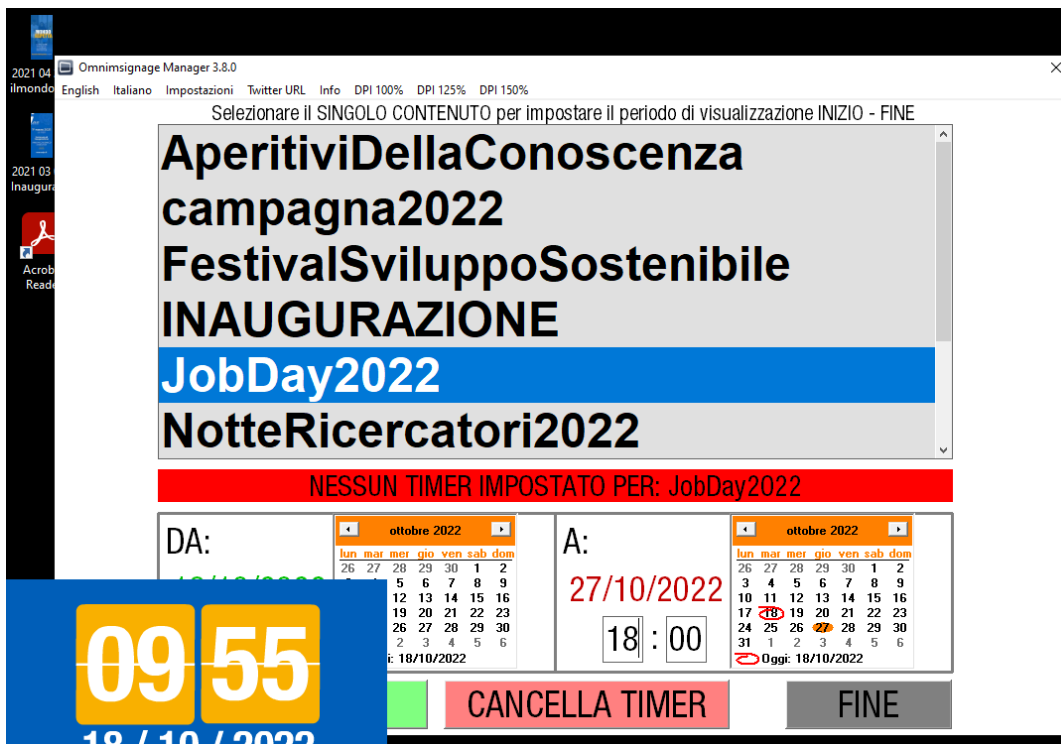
2021 04
ilmondo

2021 03
Inaugura

Acrob
Reade

Omnimsignage Manager 3.8.0

English Italiano Impostazioni Twitter URL Info DPI 100% DPI 125% DPI 150%

Selezionare il SINGOLO CONTENUTO per impostare il periodo di visualizzazione INIZIO - FINE

AperitiviDellaConoscenza
campagna2022
FestivalSviluppoSostenibile
INAUGURAZIONE
JobDay2022
NotteRicercatori2022

NESSUN TIMER IMPOSTATO PER: JobDay2022

DA:

ottobre 2022

| lun | mar | mer | gio | ven | sab | dom |
|---|---|---|---|---|---|---|
| 26 | 27 | 28 | 29 | 30 | 1 | 2 |
| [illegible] | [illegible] | 5 | 6 | 7 | 8 | 9 |
| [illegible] | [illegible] | 12 | 13 | 14 | 15 | 16 |
| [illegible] | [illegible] | 19 | 20 | 21 | 22 | 23 |
| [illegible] | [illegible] | 26 | 27 | 28 | 29 | 30 |
| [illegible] | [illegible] | 2 | 3 | 4 | 5 | 6 |

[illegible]i: 18/10/2022

A:

27/10/2022

18 : 00

ottobre 2022

| lun | mar | mer | gio | ven | sab | dom |
|---|---|---|---|---|---|---|
| 26 | 27 | 28 | 29 | 30 | 1 | 2 |
| 3 | 4 | 5 | 6 | 7 | 8 | 9 |
| 10 | 11 | 12 | 13 | 14 | 15 | 16 |
| 17 | 18 | 19 | 20 | 21 | 22 | 23 |
| 24 | 25 | 26 | 27 | 28 | 29 | 30 |
| 31 | 1 | 2 | 3 | 4 | 5 | 6 |

Oggi: 18/10/2022

09 55

18 / 10 / 2022

CANCELLA TIMER

FINE